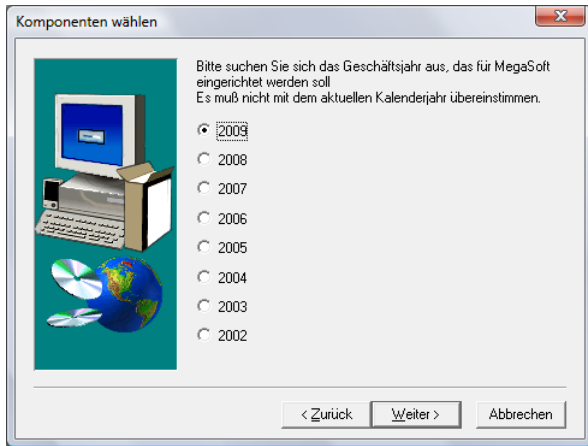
Komponenten wählen

Bitte suchen Sie sich das Geschäftsjahr aus, das für MegaSoft eingerichtet werden soll
Es muß nicht mit dem aktuellen Kalenderjahr übereinstimmen.

2009
2008
2007
2006
2005
2004
2003
2002

< Zurück
Weiter >
Abbrechen